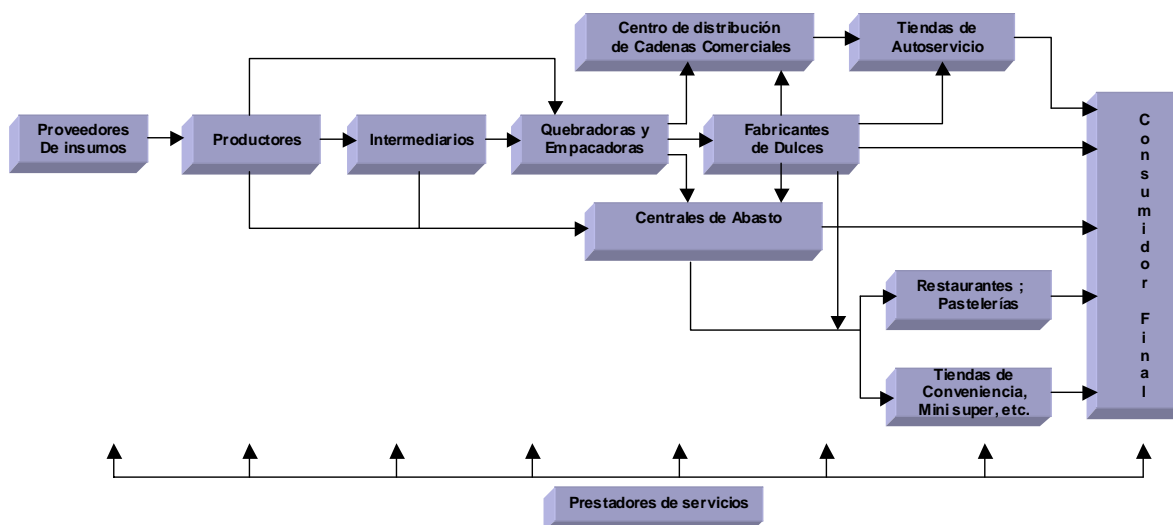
Centro de distribución de Cadenas Comerciales

Tiendas de Autoservicio

Proveedores De insumos

Productores

Intermediarios

Quebradoras y Empacadoras

Fabricantes de Dulces

Consumidor Final

Centrales de Abasto

Restaurantes ; Pastelerías

Tiendas de Conveniencia, Mini super, etc.

Prestadores de servicios